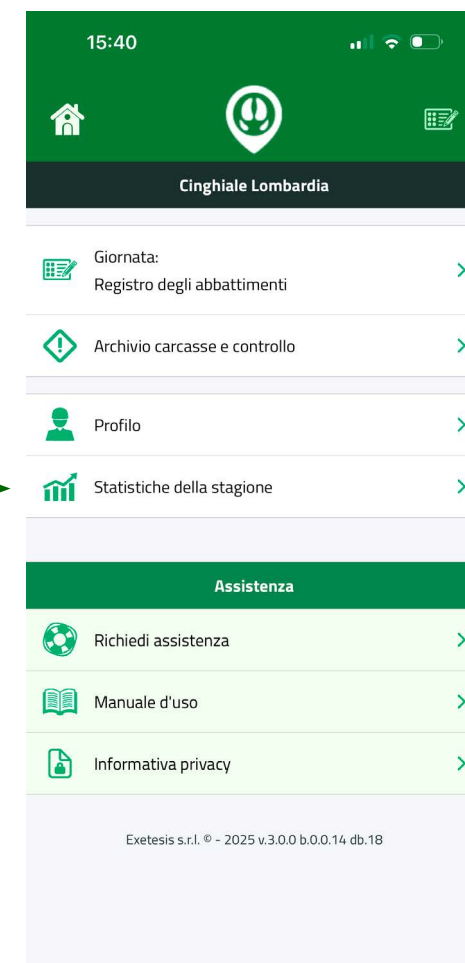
15:40

Cinghiale Lombardia

Giornata:
Registro degli abbattimenti

Archivio carcasse e controllo

Profilo

Statistiche della stagione

Assistenza

Richiedi assistenza

Manuale d'uso

Informativa privacy

Exetesis s.r.l. © - 2025 v.3.0.0 b.0.0.14 db.18